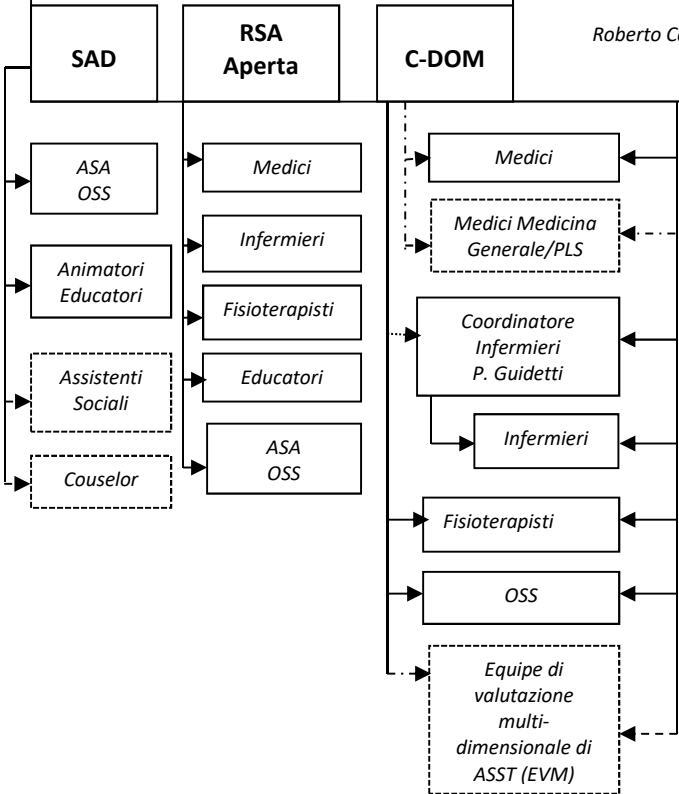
SAD

RSA Aperta

C-DOM

Roberto C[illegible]

ASA
OSS

Animatori
Educatori

Assistenti
Sociali

Couselor

Medici

Infermieri

Fisioterapisti

Educatori

ASA
OSS

Medici

Medici Medicina Generale/PLS

Coordinatore
Infermieri
P. Guidetti

Infermieri

Fisioterapisti

OSS

Equipe di valutazione multi-dimensionale di ASST (EVM)